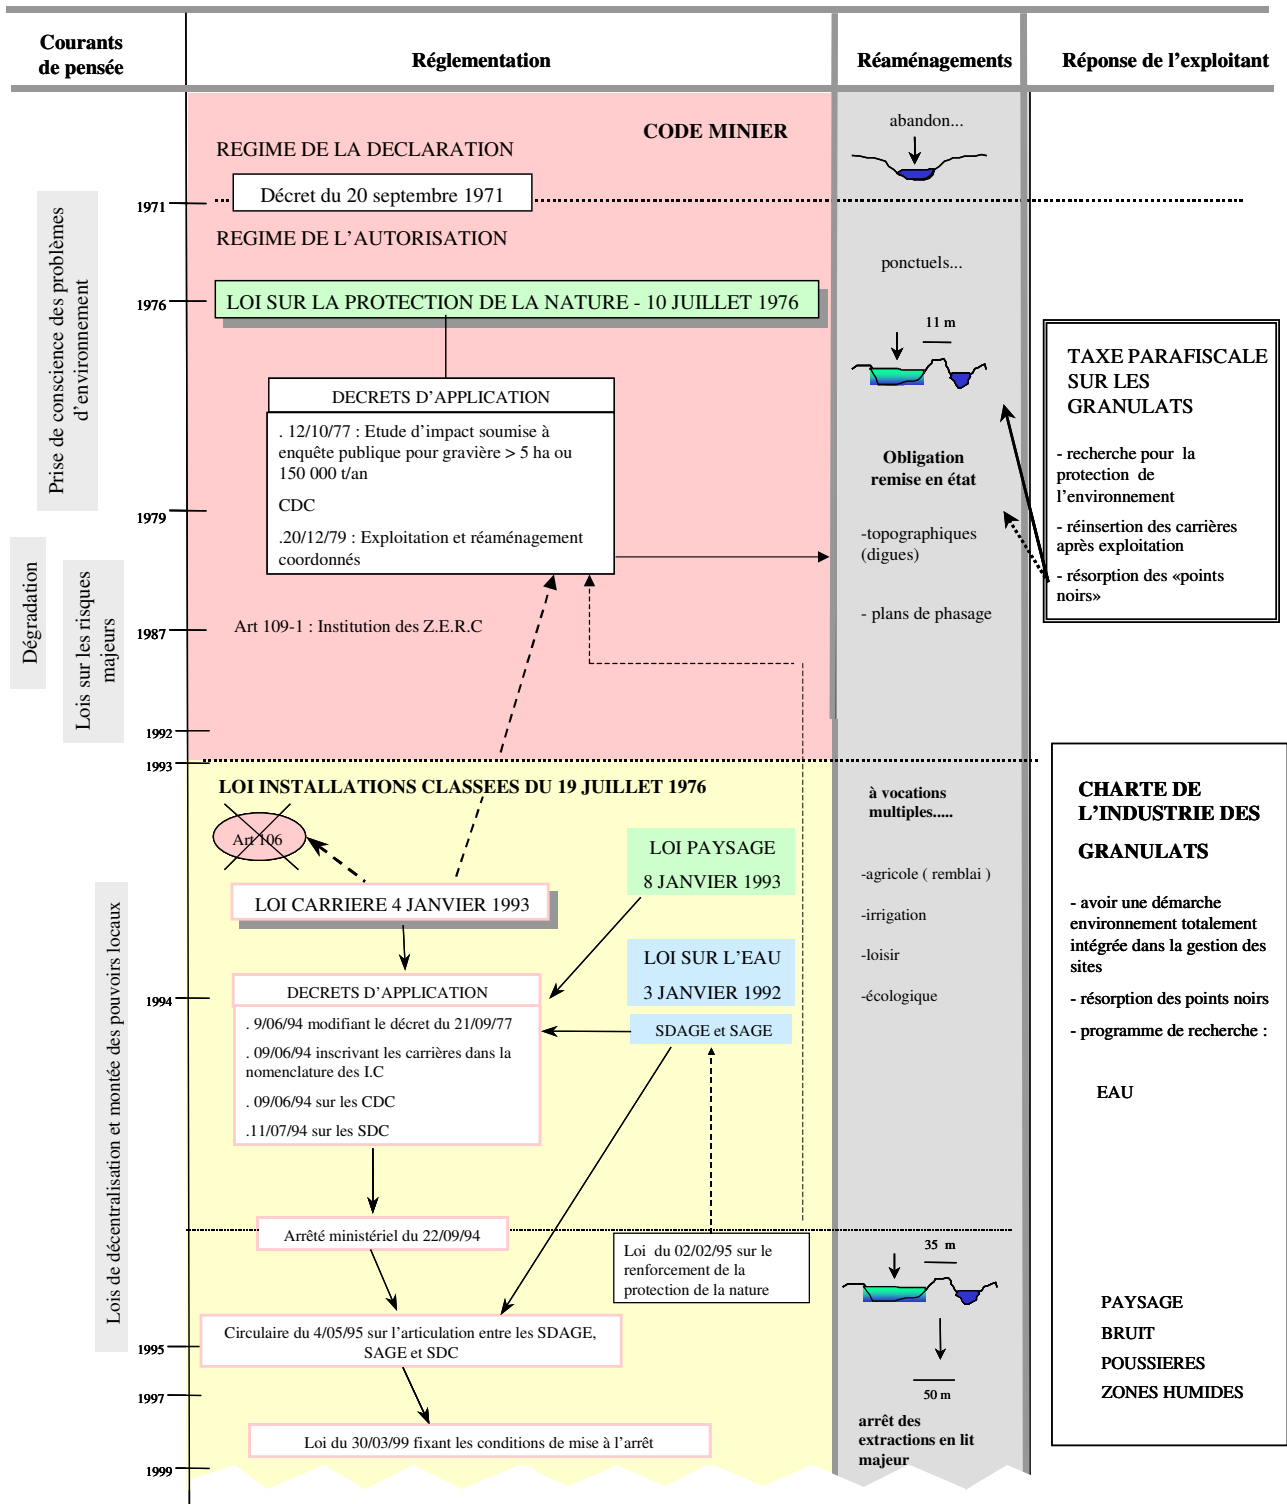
| Courants de pensée | Réglementation | Réaménagements | Réponse de l'exploitant |
|---|---|---|---|

CODE MINIER

REGIME DE LA DECLARATION

abandon...

1971

Décret du 20 septembre 1971

REGIME DE L'AUTORISATION

ponctuels...

1976

LOI SUR LA PROTECTION DE LA NATURE - 10 JUILLET 1976

11 m

TAXE PARAFISCALE SUR LES GRANULATS

- recherche pour la protection de l'environnement

- réinsertion des carrières après exploitation

- résorption des «points noirs»

Prise de conscience des problèmes d'environnement

DECRETS D'APPLICATION

. 12/10/77 : Etude d'impact soumise à enquête publique pour gravière > 5 ha ou 150 000 t/an

CDC

.20/12/79 : Exploitation et réaménagement coordonnés

Obligation remise en état

-topographiques (digues)

- plans de phasage

1979

Dégradation

Lois sur les risques majeurs

1987

Art 109-1 : Institution des Z.E.R.C

1992

1993

LOI INSTALLATIONS CLASSEES DU 19 JUILLET 1976

à vocations multiples.....

CHARTE DE L'INDUSTRIE DES GRANULATS

- avoir une démarche environnement totalement intégrée dans la gestion des sites

- résorption des points noirs

- programme de recherche :

EAU

Art 106

LOI PAYSAGE 8 JANVIER 1993

-agricole ( remblai )

-irrigation

-loisir

-écologique

LOI CARRIERE 4 JANVIER 1993

LOI SUR L'EAU 3 JANVIER 1992

1994

DECRETS D'APPLICATION

. 9/06/94 modifiant le décret du 21/09/77

. 09/06/94 inscrivant les carrières dans la nomenclature des I.C

. 09/06/94 sur les CDC

.11/07/94 sur les SDC

SDAGE et SAGE

Lois de décentralisation et montée des pouvoirs locaux

Arrêté ministériel du 22/09/94

Loi du 02/02/95 sur le renforcement de la protection de la nature

35 m

PAYSAGE

BRUIT

POUSSIERES

ZONES HUMIDES

1995

Circulaire du 4/05/95 sur l'articulation entre les SDAGE, SAGE et SDC

50 m

1997

arrêt des extractions en lit majeur

Loi du 30/03/99 fixant les conditions de mise à l'arrêt

1999